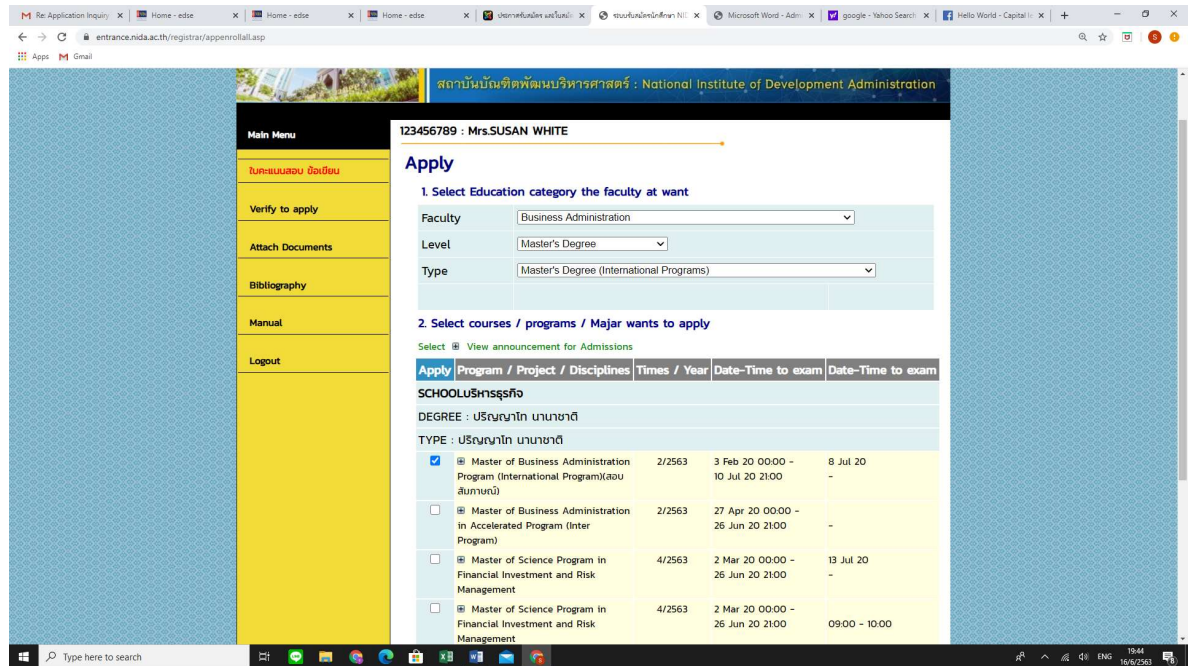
Re: Application Inquiry × | Home - edse × | Home - edse × | Home - edse × | ประกาศรับสมัคร และใบสมัค × | ระบบรับสมัครนักศึกษา NID × | Microsoft Word - Adm × | google - Yahoo Search × | Hello World - Capital Ic × | +

entrance.nida.ac.th/registrar/appenrollall.asp

Apps Gmail

สถาบันบัณฑิตพัฒนบริหารศาสตร์ : National Institute of Development Administration

Main Menu

ใบคะแนนสอบ ข้อเขียน

Verify to apply

Attach Documents

Bibliography

Manual

Logout

123456789 : Mrs.SUSAN WHITE

Apply

1. Select Education category the faculty at want

| Faculty | Business Administration |
|---|---|
| Level | Master's Degree |
| Type | Master's Degree (International Programs) |

2. Select courses / programs / Majar wants to apply

Select ⊞ View announcement for Admissions

| Apply | Program / Project / Disciplines | Times / Year | Date-Time to exam | Date-Time to exam |
|---|---|---|---|---|
| SCHOOLบริหารธุรกิจ | | | | |
| DEGREE : ปริญญาโท นานาชาติ | | | | |
| TYPE : ปริญญาโท นานาชาติ | | | | |
| ☑ | ⊞ Master of Business Administration Program (International Program)(สอบสัมภาษณ์) | 2/2563 | 3 Feb 20 00:00 - 10 Jul 20 21:00 | 8 Jul 20 - |
| ☐ | ⊞ Master of Business Administration in Accelerated Program (Inter Program) | 2/2563 | 27 Apr 20 00:00 - 26 Jun 20 21:00 | - |
| ☐ | ⊞ Master of Science Program in Financial Investment and Risk Management | 4/2563 | 2 Mar 20 00:00 - 26 Jun 20 21:00 | 13 Jul 20 - |
| ☐ | ⊞ Master of Science Program in Financial Investment and Risk Management | 4/2563 | 2 Mar 20 00:00 - 26 Jun 20 21:00 | 09:00 - 10:00 |

Type here to search

ENG 19:44 16/6/2563